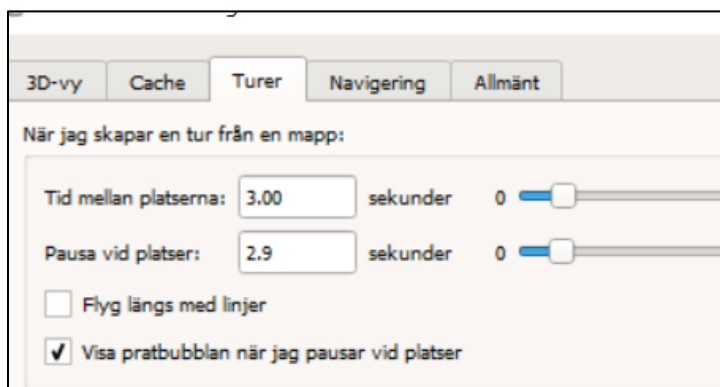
3D-vy Cache Turer Navigering Allmänt

När jag skapar en tur från en mapp:

Tid mellan platserna: 3.00 sekunder 0

Pausa vid platser: 2.9 sekunder 0

Flyg längs med linjer

✔ Visa pratbubblan när jag pausar vid platser